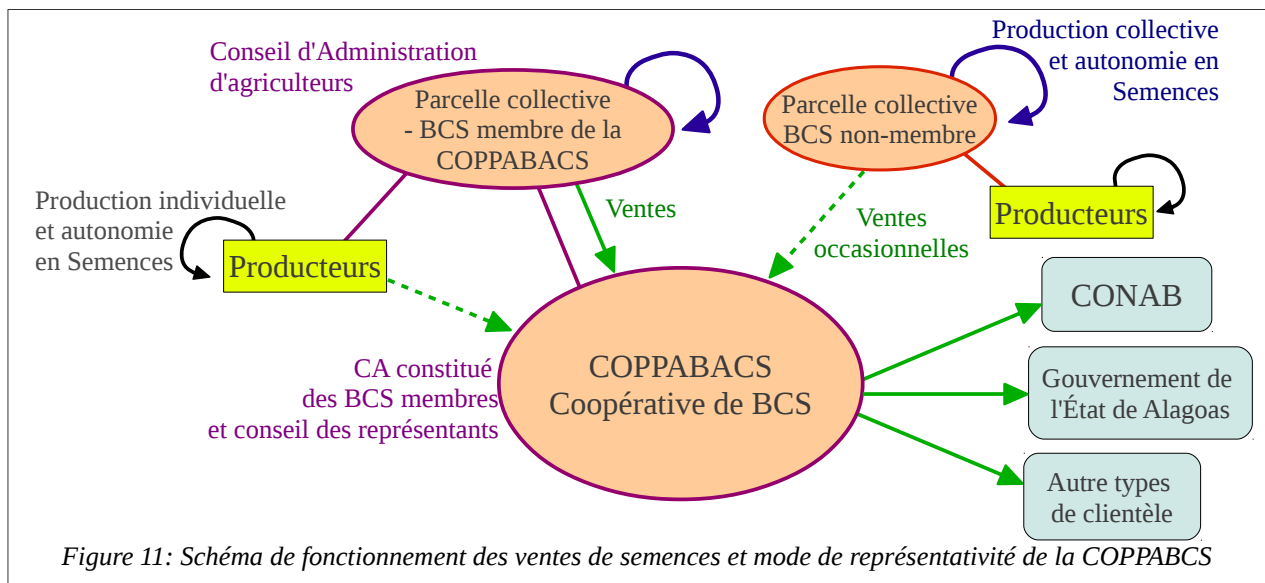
Conseil d'Administration d'agriculteurs

Parcelle collective - BCS membre de la COPPABACS

Production collective et autonomie en Semences

Parcelle collective BCS non-membre

Production individuelle et autonomie en Semences

Ventes

Ventes occasionnelles

Producteurs

Producteurs

CONAB

CA constitué des BCS membres et conseil des représentants

COPPABACS Coopérative de BCS

Gouvernement de l'État de Alagoas

Autre types de clientèle

Figure 11: Schéma de fonctionnement des ventes de semences et mode de représentativité de la COPPABCS